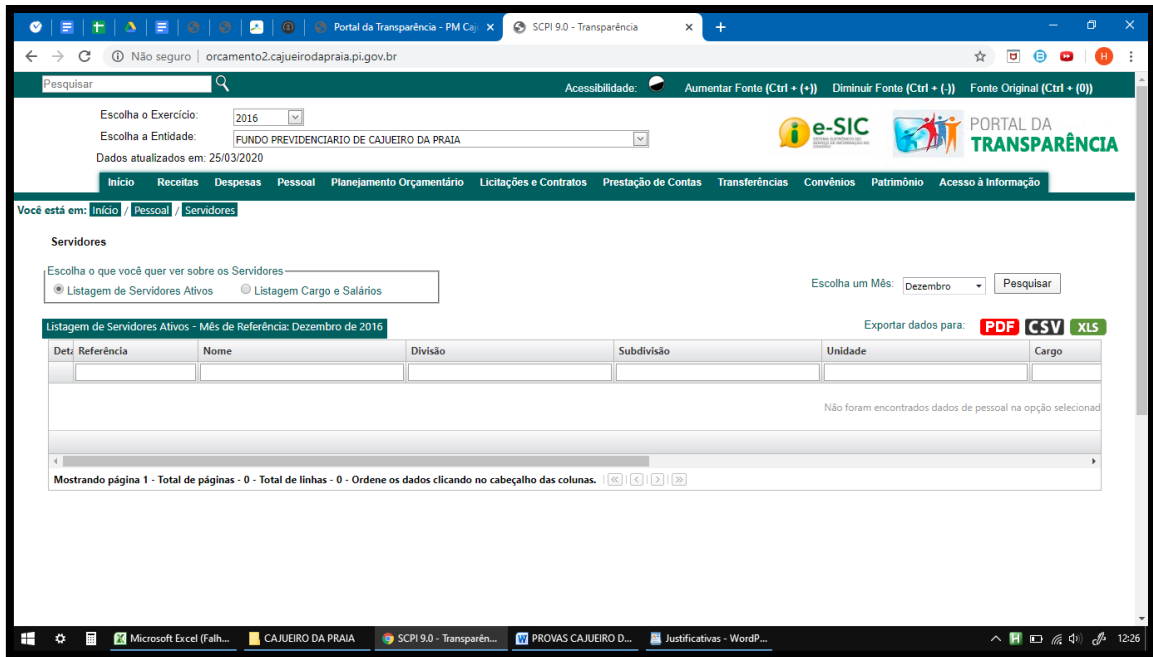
Portal da Transparência - PM Caj ×
SCPI 9.0 - Transparência ×
+

Não seguro | orcamento2.cajueirodapraia.pi.gov.br

Pesquisar
Acessibilidade: Aumentar Fonte (Ctrl + (+)) Diminuir Fonte (Ctrl + (-)) Fonte Original (Ctrl + (0))

Escolha o Exercício: 2016
Escolha a Entidade: FUNDO PREVIDENCIARIO DE CAJUEIRO DA PRAIA
Dados atualizados em: 25/03/2020

e-SIC
PORTAL DA TRANSPARÊNCIA

Início Receitas Despesas Pessoal Planejamento Orçamentário Licitações e Contratos Prestação de Contas Transferências Convênios Patrimônio Acesso à Informação

Você está em: Início / Pessoal / Servidores

Servidores

Escolha o que você quer ver sobre os Servidores
Listagem de Servidores Ativos
Listagem Cargo e Salários

Escolha um Mês: Dezembro
Pesquisar

Listagem de Servidores Ativos - Mês de Referência: Dezembro de 2016
Exportar dados para: PDF CSV XLS

| Deta | Referência | Nome | Divisão | Subdivisão | Unidade | Cargo |
|---|---|---|---|---|---|---|

Não foram encontrados dados de pessoal na opção selecionad

Mostrando página 1 - Total de páginas - 0 - Total de linhas - 0 - Ordene os dados clicando no cabeçalho das colunas.

Microsoft Excel (Falh... CAJUEIRO DA PRAIA SCPI 9.0 - Transparên... PROVAS CAJUEIRO D... Justificativas - WordP... 12:26